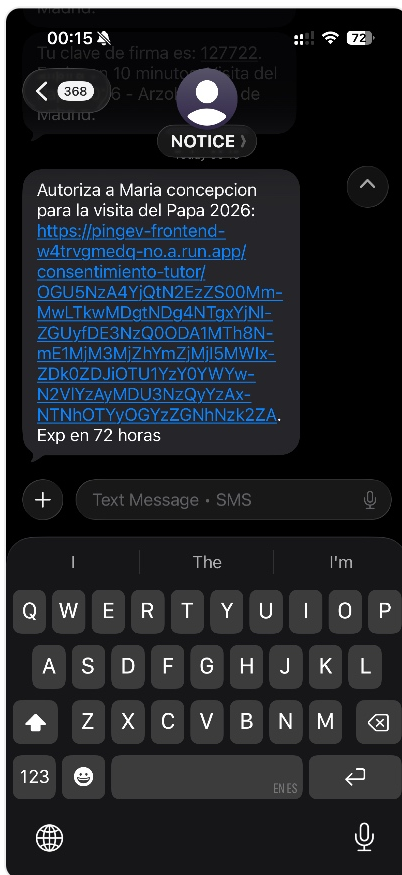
00:15
72

Madrid.

Tu clave de firma es: 127722. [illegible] 10 minutos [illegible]isita del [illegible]6 - Arzo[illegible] de Madrid.

368

NOTICE

Autoriza a Maria concepcion para la visita del Papa 2026: https://pingev-frontend-w4trvgmedq-no.a.run.app/consentimiento-tutor/OGU5NzA4YjQtN2EzZS00Mm-MwLTkwMDgtNDg4NTgxYjNl-ZGUyfDE3NzQ0ODA1MTh8N-mE1MjM3MjZhYmZjMjI5MWIx-ZDk0ZDJiOTU1YzY0YWYw-N2VlYzAyMDU3NzQyYzAx-NTNhOTYyOGYzZGNhNzk2ZA. Exp en 72 horas

Text Message • SMS

I
The
I'm

Q W E R T Y U I O P
A S D F G H J K L
Z X C V B N M
123
EN ES